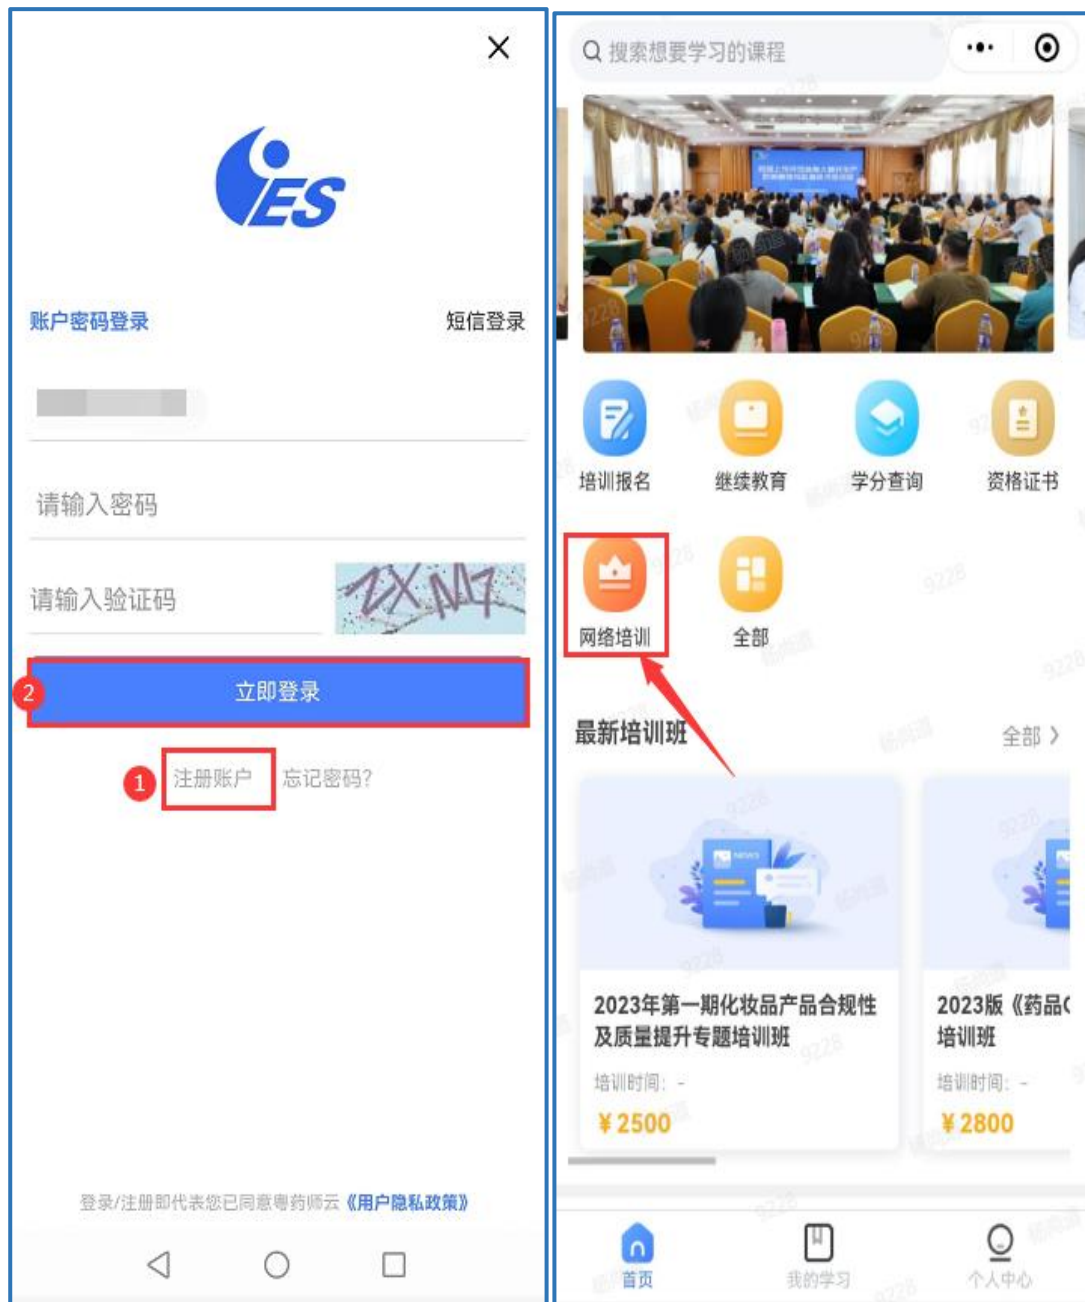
ES

账户密码登录 短信登录

请输入密码

请输入验证码

ZXM7

2 立即登录

1 注册账户 忘记密码?

登录/注册即代表您已同意粤药师云《用户隐私政策》

搜索想要学习的课程

培训报名 继续教育 学分查询 资格证书

网络培训 全部

最新培训班 全部 >

2023年第一期化妆品产品合规性及质量提升专题培训班
培训时间: -
¥2500

2023版《药品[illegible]
培训班
培训时间: -
¥2800

首页 我的学习 个人中心